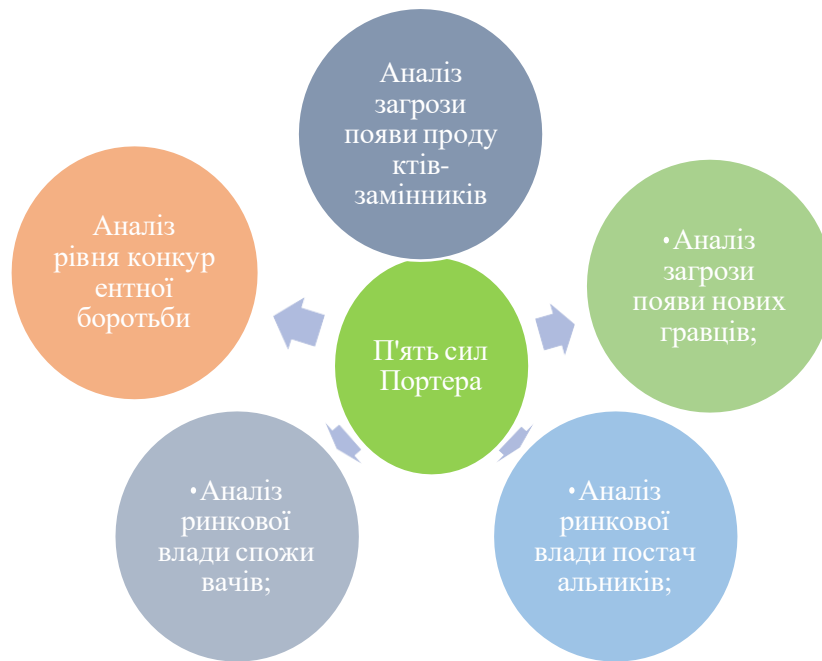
Аналіз загрози появи продуктів-замінників

Аналіз рівня конкурентної боротьби

•Аналіз загрози появи нових гравців;

П'ять сил Портера

•Аналіз ринкової влади споживачів;

•Аналіз ринкової влади постачальників;